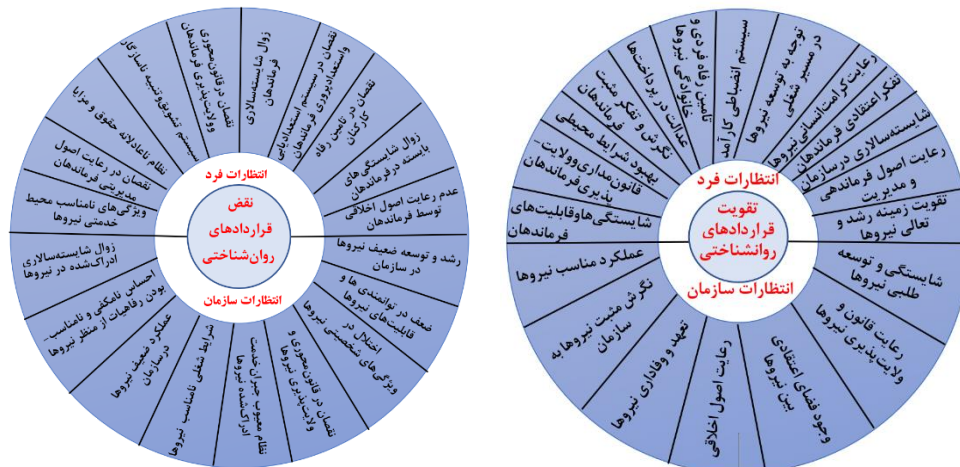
انتظارات فرد
نقض قراردادهای روان‌شناختی
انتظارات سازمان

زوال شایسته‌سالاری فرماندهان
نقصان در قانون‌محوری و ولایت‌پذیری فرماندهان
سیستم تشویق تنبیه نامناسب
نظام ناعادلانه حقوق و مزایا
نقصان در رعایت اصول مدیریتی فرماندهان
ویژگی‌های نامناسب محیط خدمتی نیروها
زوال شایسته‌سالاری ادراک‌شده در نیروها
احساس ناامکانی و نامناسب بودن رفاهیات از منظر نیروها
عملکرد ضعیف نیروها در سازمان
شرایط شغلی نامناسب نیروها
نظام معیوب جبران خدمت ادراک‌شده نیروها
نقصان در قانون‌محوری و ولایت‌پذیری نیروها
ویژگی‌های شخصیتی نیروها
اختلال در قابلیت‌های نیروها
ضعف در توانمندی‌ها و
رشد و توسعه ضعیف نیروها در سازمان
عدم رعایت اصول اخلاقی توسط فرماندهان
زوال شایستگی‌های بایسته در فرماندهان
نقصان در تامین رفاه کارکنان
نقصان در سیستم استعدادیابی و استعدادپروری فرماندهان

انتظارات فرد
تقویت قراردادهای روانشناختی
انتظارات سازمان

سیستم انضباطی کارآمد
تامین رفاه فردی و خانوادگی نیروها
عدالت در پرداخت‌ها
نگرش و تفکر مثبت فرماندهان
بهبود شرایط محیطی
قانون‌مداری و ولایت‌پذیری فرماندهان
شایستگی‌ها و قابلیت‌های فرماندهان
عملکرد مناسب نیروها
نگرش مثبت نیروها به سازمان
تعهد و وفاداری نیروها
رعایت اصول اخلاقی
وجود فضای اعتقادی بین نیروها
رعایت قانون و ولایت‌پذیری نیروها
شایستگی و توسعه طلبی نیروها
تقویت زمینه رشد و تعالی نیروها
رعایت اصول فرماندهی و مدیریت
شایسته‌سالاری در سازمان
تفکر اعتقادی فرماندهان
رعایت کرامت انسانی نیروها
توجه به توسعه نیروها در مسیر شغلی